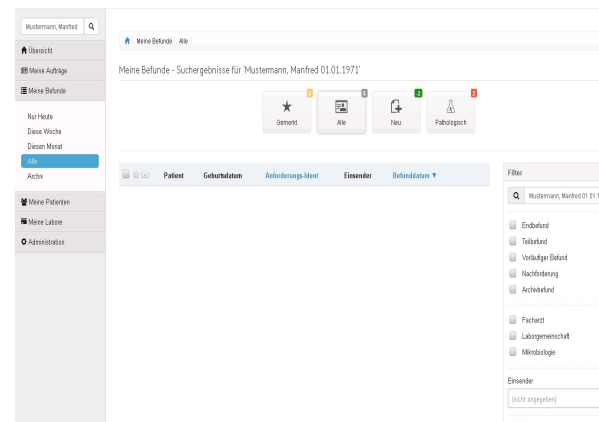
Mustermann, Manfred

Übersicht
Meine Aufträge
Meine Befunde
Nur Heute
Diese Woche
Diesen Monat
Alle
Archiv
Meine Patienten
Meine Labore
Administration

Meine Befunde / Alle

Meine Befunde - Suchergebnisse für 'Mustermann, Manfred 01.01.1971'

0 Gemerkt
6 Alle
2 Neu
2 Pathologisch

| Patient | Geburtsdatum | Anforderungs-Ident | Einsender | Befunddatum ▼ |
|---|---|---|---|---|

Filter
Mustermann, Manfred 01.01.1
Endbefund
Teilbefund
Vorläufiger Befund
Nachforderung
Archivbefund
Facharzt
Laborgemeinschaft
Mikrobiologie
Einsender
(nicht angegeben)